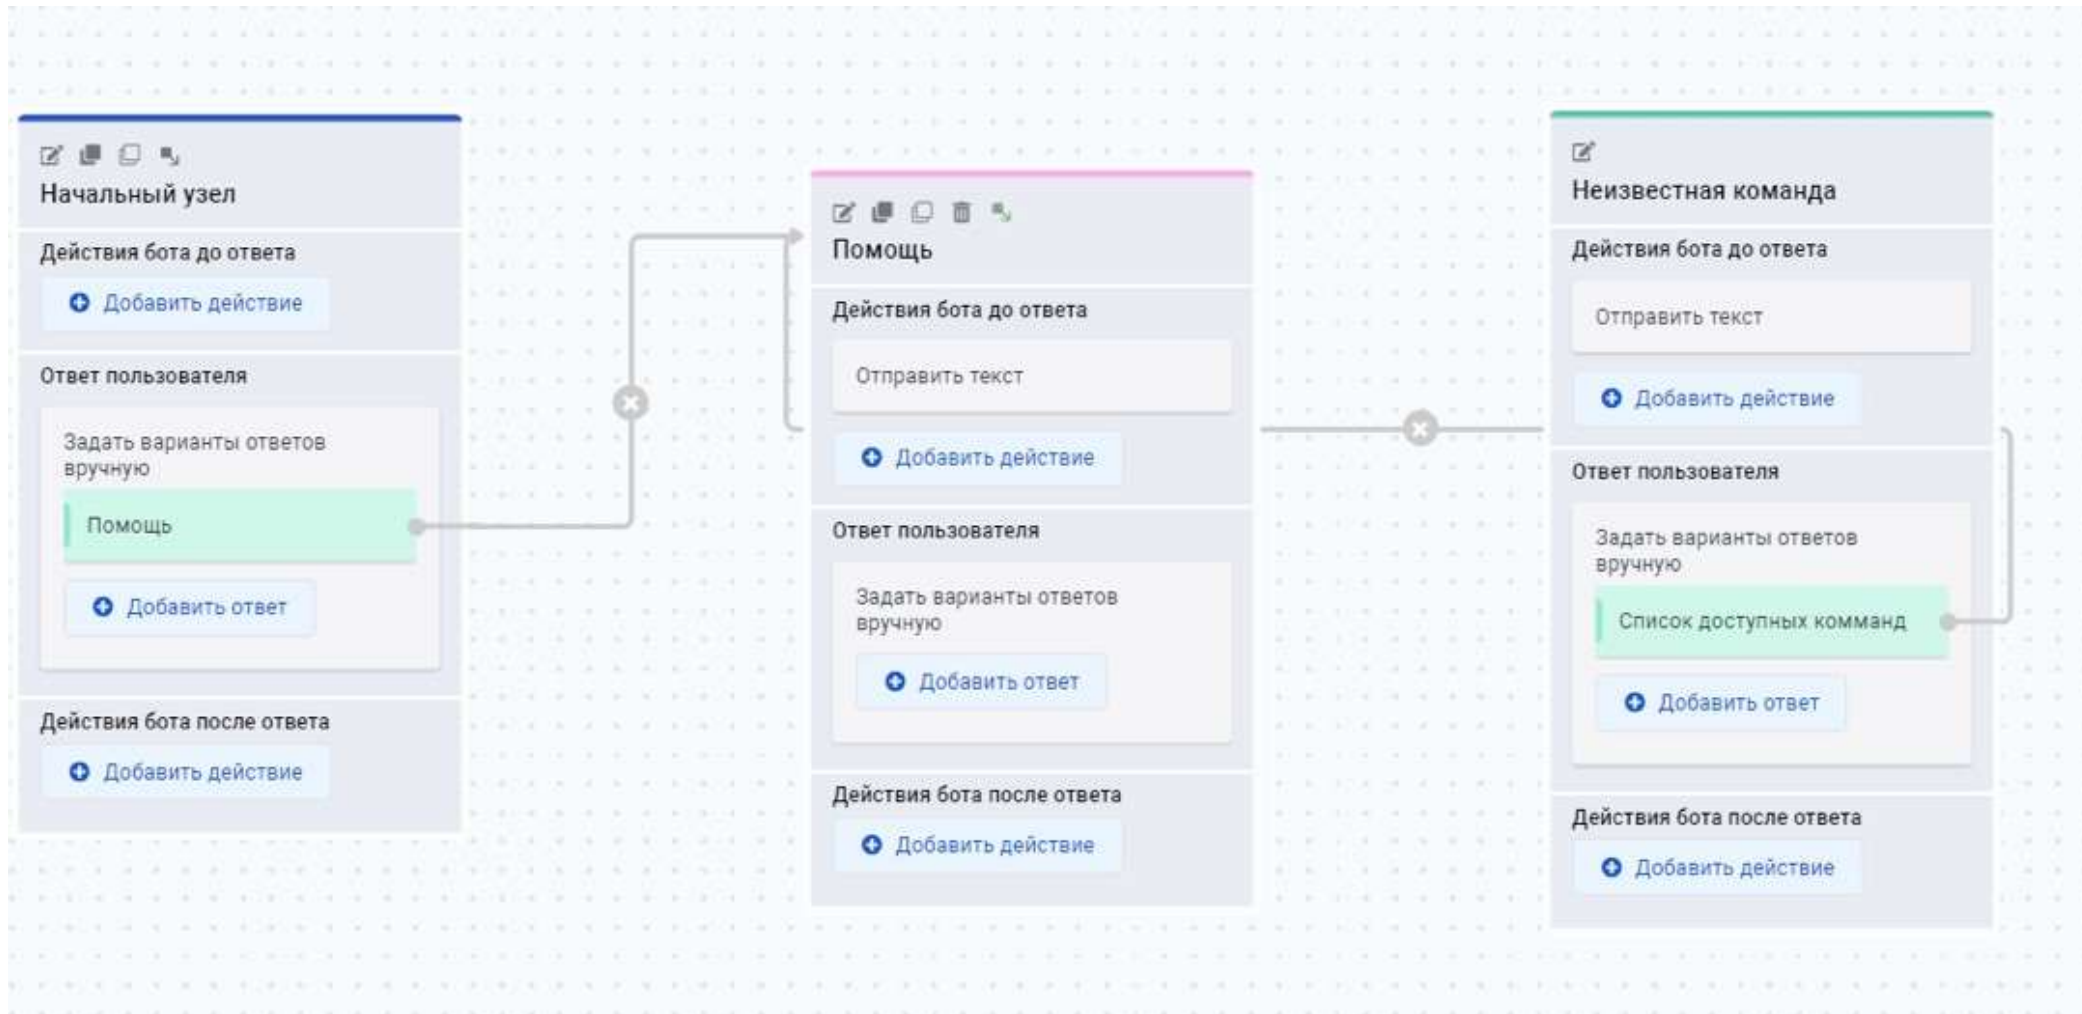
Начальный узел

Действия бота до ответа

Добавить действие

Ответ пользователя

Задать варианты ответов вручную

Помощь

Добавить ответ

Действия бота после ответа

Добавить действие

Помощь

Действия бота до ответа

Отправить текст

Добавить действие

Ответ пользователя

Задать варианты ответов вручную

Добавить ответ

Действия бота после ответа

Добавить действие

Неизвестная команда

Действия бота до ответа

Отправить текст

Добавить действие

Ответ пользователя

Задать варианты ответов вручную

Список доступных команд

Добавить ответ

Действия бота после ответа

Добавить действие